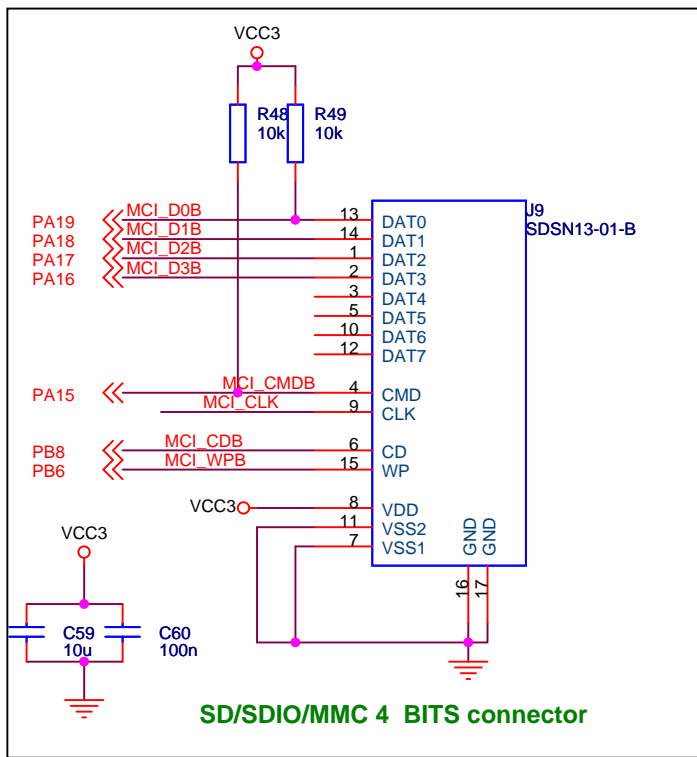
VCC3

R48
10k

R49
10k

PA19
PA18
PA17
PA16

MCI_D0B
MCI_D1B
MCI_D2B
MCI_D3B

13
14
1
2
3
5
10
12

DAT0
DAT1
DAT2
DAT3
DAT4
DAT5
DAT6
DAT7

J9
SDSN13-01-B

PA15

MCI_CMDB
MCI_CLK

4
9

CMD
CLK

PB8
PB6

MCI_CDB
MCI_WPB

6
15

CD
WP

VCC3

8
11
7

VDD
VSS2
VSS1

GND
GND

16
17

VCC3

C59
10u

C60
100n

SD/SDIO/MMC 4 BITS connector